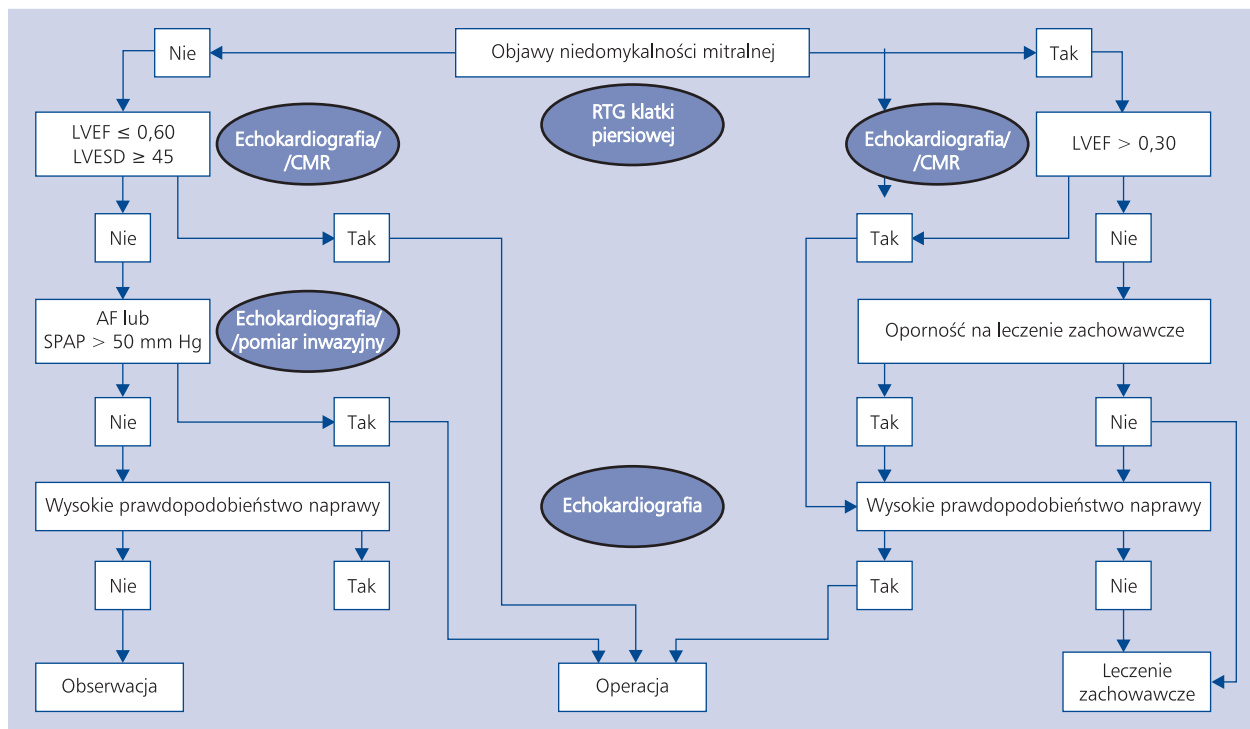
Objawy niedomykalności mitralnej

Nie

Tak

RTG klatki piersiowej

LVEF $\leq$ 0,60
LVESD $\geq$ 45

Echokardiografia/
/CMR

Echokardiografia/
/CMR

LVEF > 0,30

Nie

Tak

Tak

Nie

AF lub
SPAP > 50 mm Hg

Echokardiografia/
/pomiar inwazyjny

Oporność na leczenie zachowawcze

Nie

Tak

Tak

Nie

Wysokie prawdopodobieństwo naprawy

Echokardiografia

Wysokie prawdopodobieństwo naprawy

Nie

Tak

Tak

Nie

Obserwacja

Operacja

Leczenie
zachowawcze